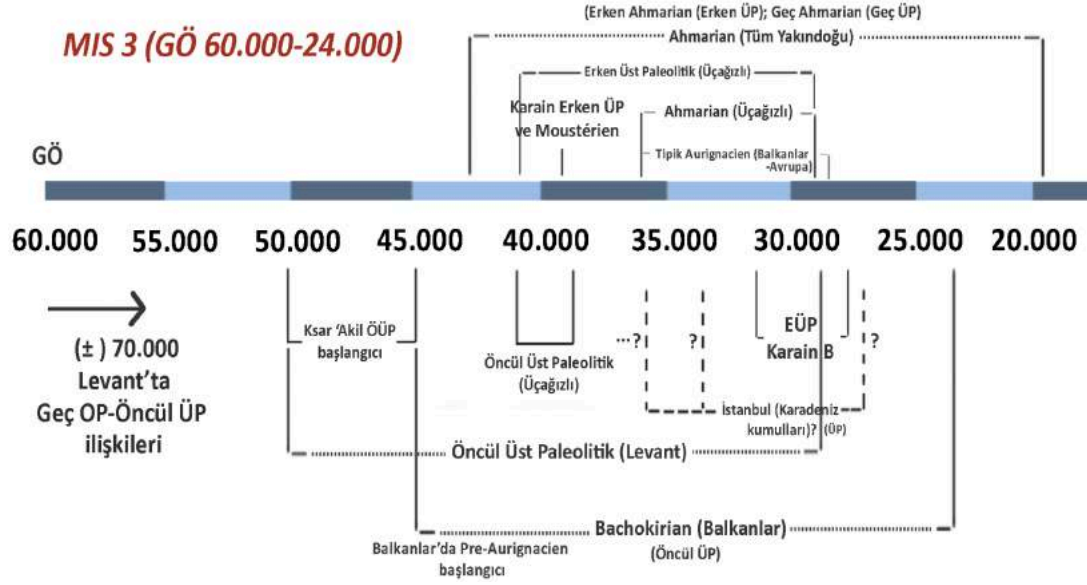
(Erken Ahmarian (Erken ÜP); Geç Ahmarian (Geç ÜP)

MIS 3 (GÖ 60.000-24.000)

Ahmarian (Tüm Yakındoğu)

Erken Üst Paleolitik (Üçağızlı)

Karain Erken ÜP ve Moustérien

Ahmarian (Üçağızlı)

Tipik Aurignacien (Balkanlar -Avrupa)

GÖ

60.000 55.000 50.000 45.000 40.000 35.000 30.000 25.000 20.000

(± ) 70.000 Levant'ta Geç OP-Öncül ÜP ilişkileri

Ksar 'Akil ÖÜP başlangıcı

Öncül Üst Paleolitik (Üçağızlı)

...? ?

EÜP Karain B

?

İstanbul (Karadeniz kumulları)? (ÜP)

Öncül Üst Paleolitik (Levant)

Bachokirian (Balkanlar)

(Öncül ÜP)

Balkanlar'da Pre-Aurignacien başlangıcı